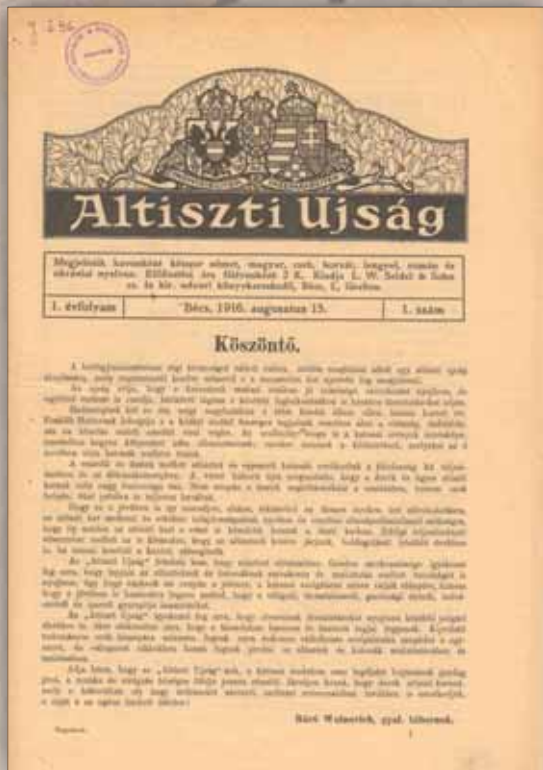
Altiszti Ujság

Megjelenik havonként kétszer német, magyar, cseh, horvát, lengyel, román és ukrán nyelven. Előfizetési ára félévenként 2 K. Kiadja L. W. Seidel & Sohn cs. és kir. udvari könyvkereskedő, Bécs, I., Graben.

| I. évfolyam | Bécs, 1916. augusztus 15. | 1. szám |
|---|---|---|

Köszöntő.

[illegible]

Báró Weinerich, gyal. tábornok.